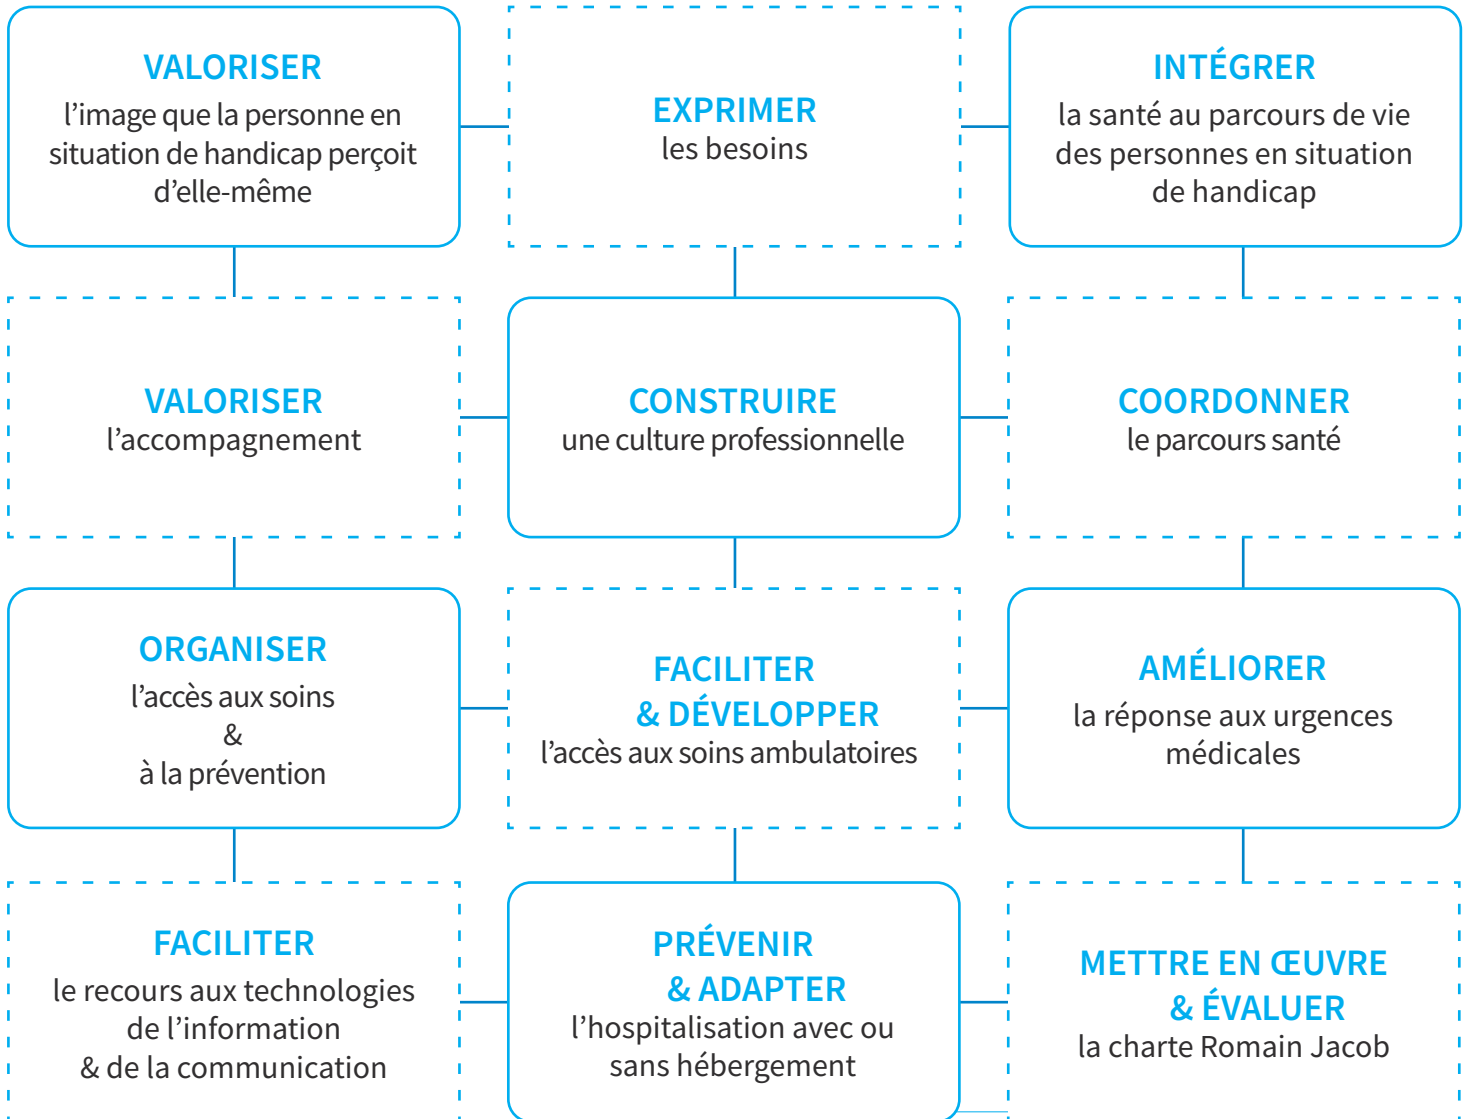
VALORISER
l’image que la personne en situation de handicap perçoit d’elle-même

EXPRIMER
les besoins

INTÉGRER
la santé au parcours de vie des personnes en situation de handicap

VALORISER
l’accompagnement

CONSTRUIRE
une culture professionnelle

COORDONNER
le parcours santé

ORGANISER
l’accès aux soins
&
à la prévention

FACILITER
& DÉVELOPPER
l’accès aux soins ambulatoires

AMÉLIORER
la réponse aux urgences médicales

FACILITER
le recours aux technologies de l’information
& de la communication

PRÉVENIR
& ADAPTER
l’hospitalisation avec ou sans hébergement

METTRE EN ŒUVRE
& ÉVALUER
la charte Romain Jacob